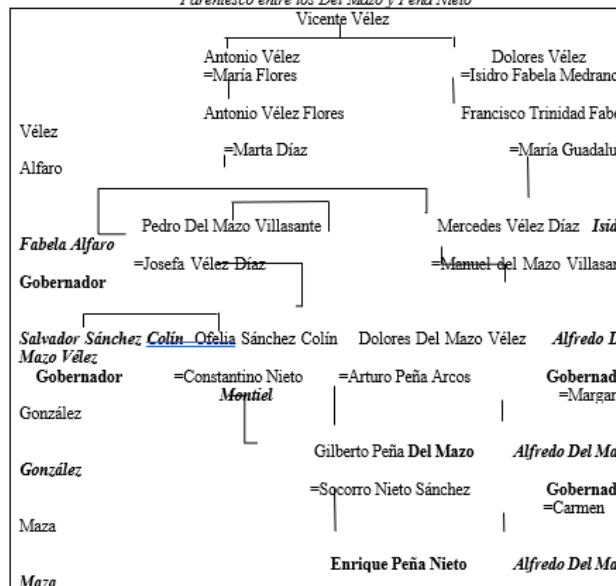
Parentesco entre los Del Mazo y Peña Nieto

Vicente Vélez

Antonio Vélez
=María Flores

Dolores Vélez
=Isidro Fabela Medrano

Antonio Vélez Flores

Francisco Trinidad Fabe

Vélez

=Marta Díaz

=María Guadalu

Alfaro

Pedro Del Mazo Villasante

Mercedes Vélez Díaz *Isid*

*Fabela Alfaro*

=Josefa Vélez Díaz

=Manuel del Mazo Villasan

**Gobernador**

*Salvador Sánchez Colín* Ofelia Sánchez Colín

Dolores Del Mazo Vélez

*Alfredo D*

*Mazo Vélez*

**Gobernador**

=Constantino Nieto *Montiel*

=Arturo Peña Arcos

**Gobernad**
=Margar

González

Gilberto Peña **Del Mazo**

*Alfredo Del Ma*

*González*

=Socorro Nieto Sánchez

**Gobernad**
=Carmen

Maza

**Enrique Peña Nieto**

*Alfredo Del Ma*

*Maza*